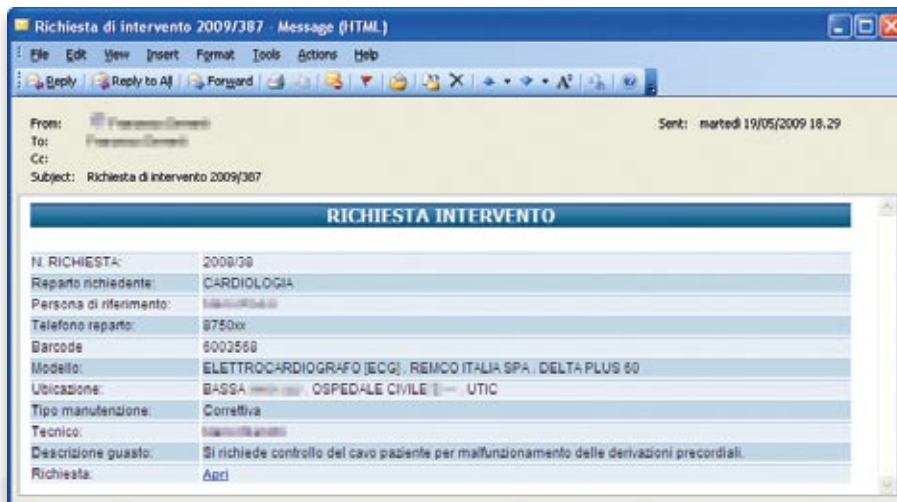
Richiesta di intervento 2009/387 - Message (HTML)

File Edit View Insert Format Tools Actions Help

Reply | Reply to All | Forward

From: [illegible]
To: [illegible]
Cc:
Subject: Richiesta di intervento 2009/387

Sent: martedì 19/05/2009 18.29

RICHIESTA INTERVENTO

| | |
|---|---|
| N. RICHIESTA: | 2009/38 |
| Reparto richiedente: | CARDIOLOGIA |
| Persona di riferimento: | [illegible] |
| Telefono reparto: | 8750xx |
| Barcode | 6003568 |
| Modello: | ELETTROCARDIOGRAFO [ECG] , REMCO ITALIA SPA , DELTA PLUS 60 |
| Ubicazione: | BASSA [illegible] , OSPEDALE CIVILE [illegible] , UTIC |
| Tipo manutenzione: | Correttiva |
| Tecnico: | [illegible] |
| Descrizione guasto: | Si richiede controllo del cavo paziente per malfunzionamento delle derivazioni precordiali. |
| Richiesta: | Apri |